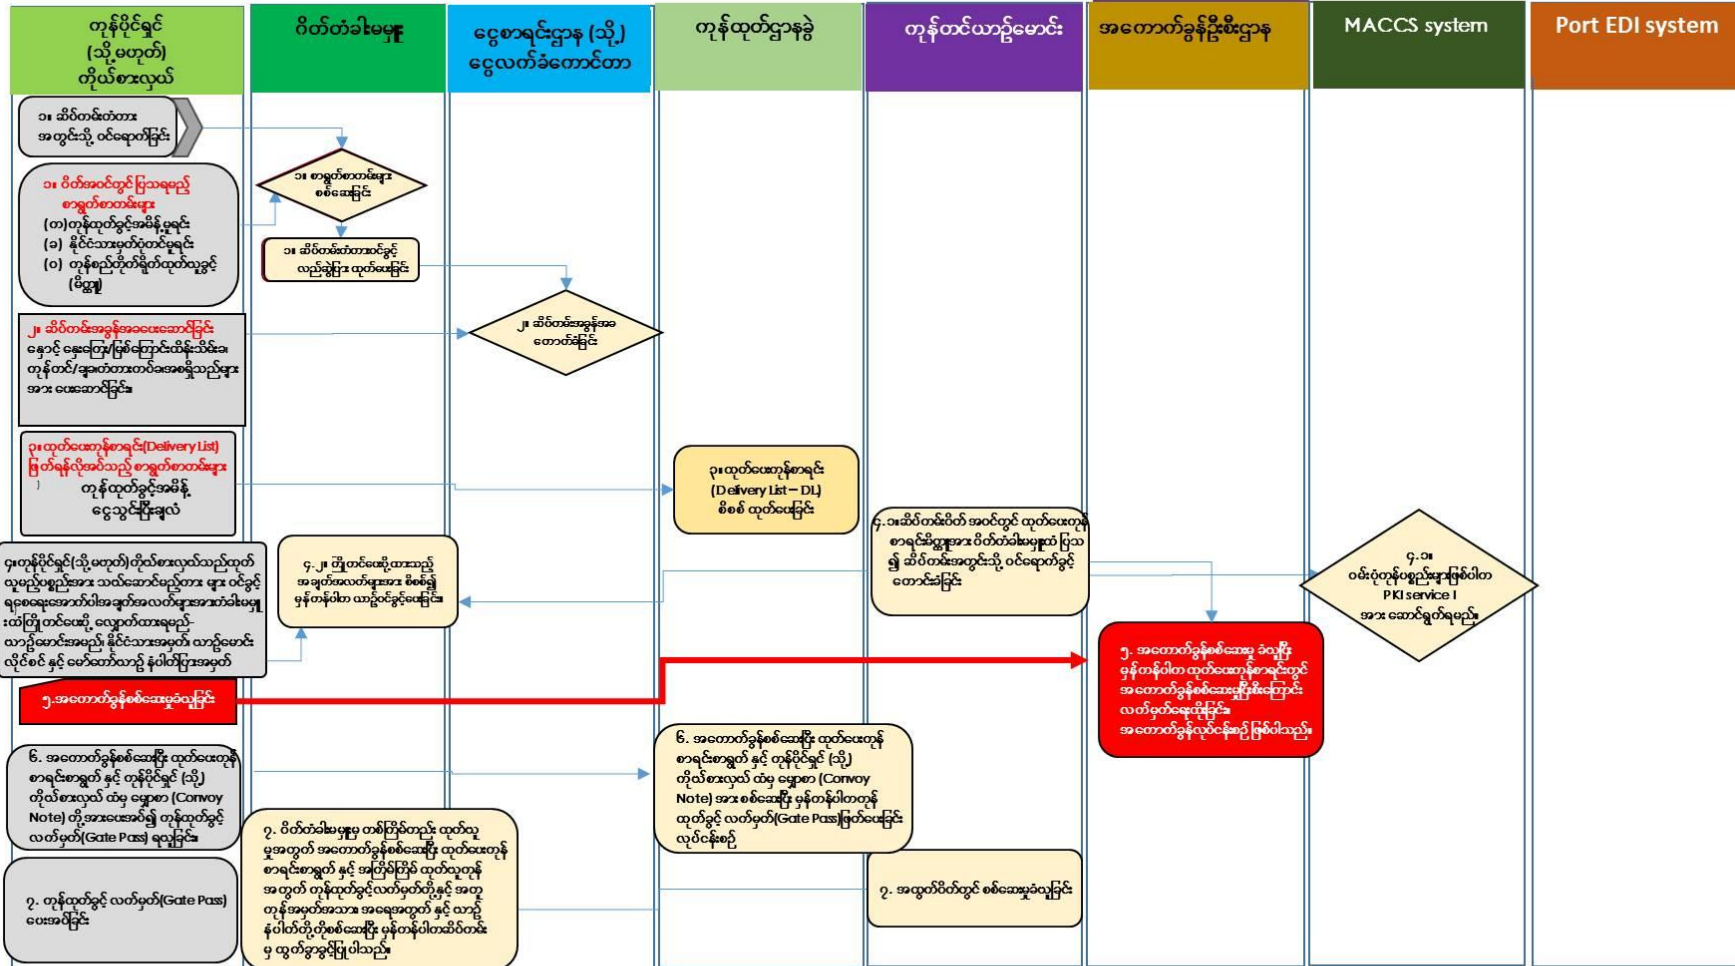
တုန်ပိုင်ရှင် (သို့မဟုတ်) ကိုယ်စားလှယ်

ဂိတ်တံခါးမှူး

ငွေစာရင်းဌာန (သို့) ငွေလက်ခံကောင်တာ

ကုန်ထုတ်ဌာနခွဲ

ကုန်တင်ယာဉ်မောင်း

အကောက်ခွန်ဦးစီးဌာန

MACCS system

Port EDI system

၁။ ဆိပ်ကမ်းတံတား အတွင်းသို့ ဝင်ရောက်ခြင်း

၁။ ဝိတ်အဝင်တွင် ပြသရမည့် စာရွက်စာတမ်းများ (က)ကုန်ထုတ်ခွင့်အမိန့်ရှိရင်း (ခ) နိုင်ငံသားမှတ်ပုံတင်ရှိရင်း (ဂ) ကုန်စည်ထိုက်ရိုက်ထုတ်ယူခွင့် (မိတ္တူ)

၁။ စာရွက်စာတမ်းများ စစ်ဆေးခြင်း

၁။ ဆိပ်ကမ်းတံတားဝင်ခွင့် လည်းရွှေပြား ထုတ်ပေးခြင်း

၂။ ဆိပ်ကမ်းအခွန်အခပေးဆောင်ခြင်း နေ့ခင် နေ့ကြေး/ဖြစ်ကြောင်းထိန်းသိမ်းခ၊ တုန်တင်/ချခတံတားတပ်ခအစရှိသည်များ အား ပေးဆောင်ခြင်း။

၂။ ဆိပ်ကမ်းအခွန်အခ ကောက်ခံခြင်း

၃။ထုတ်ပေးကုန်စာရင်း(Delivery List) ဖြတ်ရန်လိုအပ်သည့် စာရွက်စာတမ်းများ တုန်ထုတ်ခွင့်အမိန့် ငွေသွင်းပြီးနှုံလ

၃။ထုတ်ပေးကုန်စာရင်း (Delivery List – DL) စိစစ် ထုတ်ပေးခြင်း

၄။တုန်ပိုင်ရှင်(သို့မဟုတ်)ကိုယ်စားလှယ်သည်ထုတ် ယူမည့်ကုန်စည်အား သတ်ဆောင်မည့်ကား များ ဝင်ခွင့် ရရေရေးအောက်ပါအချက်အလက်များအားဂိတ်တံခါးမှူး ထံတိုကြိုတင်ပေးပို့ ပျော့ပတ်ထားရမည်- ယာဉ်မောင်းအမည်၊ နိုင်ငံသားမှတ် ယာဉ်မောင်း လိုင်စင် နှင့် မော်တော်ယာဉ် နံပါတ်ပြားအမှတ်

၄.၂။ ကြိုတင်ပေးပို့ထားသည့် အချက်အလက်များအား စိစစ်၍ မှန်ကန်ပါက ယာဉ်ဝင်ခွင့်ပေးခြင်း

၄.၁။ဆိပ်ကမ်းဝိတ် အဝင်တွင် ထုတ်ပေးကုန် စာရင်းမိတ္တူအား ဂိတ်တံခါးမှူးထံ ပြသ၍ ဆိပ်ကမ်းအတွင်းသို့ ဝင်ရောက်ခွင့် တောင်းခံခြင်း

၄.၁။ ဝမ်းပုံကုန်စည်များဖြစ်ပါက PKI service ၊ အား ဆောင်ရွက်ရမည်။

၅.အကောက်ခွန်စစ်ဆေးမှုခံယူခြင်း

၅. အကောက်ခွန်စစ်ဆေးမှု ခံယူပြီး မှန်ကန်ပါက ထုတ်ပေးကုန်စာရင်းတွင် အကောက်ခွန်စစ်ဆေးပြီးကြောင်း လက်မှတ်ရေးထိုးခြင်း။ အကောက်ခွန်လုပ်ငန်းစဉ် ပြစ်ပါသည်။

၆. အကောက်ခွန်စစ်ဆေးပြီး ထုတ်ပေးကုန် စာရင်းစာရွက် နှင့် ကုန်ပိုင်ရှင် (သို့) ကိုယ်စားလှယ် ထံမှ ပျော့စာ (Convoy Note) တို့အားပေးအပ်၍ ကုန်ထုတ်ခွင့် လက်မှတ်(Gate Pass) ရယူခြင်း။

၆. အကောက်ခွန်စစ်ဆေးပြီး ထုတ်ပေးကုန် စာရင်းစာရွက် နှင့် ကုန်ပိုင်ရှင် (သို့) ကိုယ်စားလှယ် ထံမှ ပျော့စာ (Convoy Note) အား စစ်ဆေးပြီး မှန်ကန်ပါကကုန် ထုတ်ခွင့် လက်မှတ်(Gate Pass)ဖြတ်ပေးခြင်း လုပ်ငန်းစဉ်

၇. တုန်ထုတ်ခွင့် လက်မှတ်(Gate Pass) ပေးအပ်ခြင်း

၇. ဂိတ်တံခါးမှူးမှ တစ်ကြိမ်တည်း ထုတ်ယူ မှုအတွက် အကောက်ခွန်စစ်ဆေးပြီး ထုတ်ပေးကုန် စာရင်းစာရွက် နှင့် အကြိမ်ကြိမ် ထုတ်ယူကုန် အတွက် ကုန်ထုတ်ခွင့်လက်မှတ်တို့နှင့် အတူ တုန်အမှတ်အသား အရေအတွက် နှင့် ယာဉ် နံပါတ်တို့ကိုစစ်ဆေးပြီး မှန်ကန်ပါကဆိပ်ကမ်း မှ ထွက်ခွာခွင့်ပြုပါသည်။

၇. အထွက်ဂိတ်တွင် စစ်ဆေးမှုခံယူခြင်း